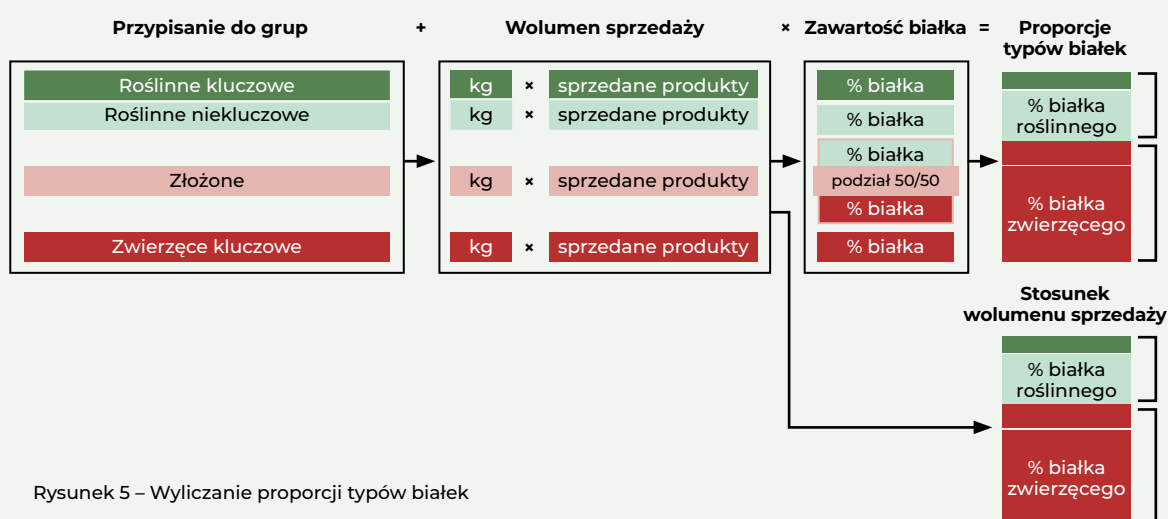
Przypisanie do grup + Wolumen sprzedaży × Zawartość białka = Proporcje typów białek

Roślinne kluczowe
Roślinne niekluczowe
Złożone
Zwierzęce kluczowe

kg × sprzedane produkty
kg × sprzedane produkty
kg × sprzedane produkty
kg × sprzedane produkty

% białka
% białka
% białka
podział 50/50
% białka
% białka

% białka roślinnego
% białka zwierzęcego

Stosunek wolumenu sprzedaży

% białka roślinnego
% białka zwierzęcego

Rysunek 5 – Wyliczanie proporcji typów białek